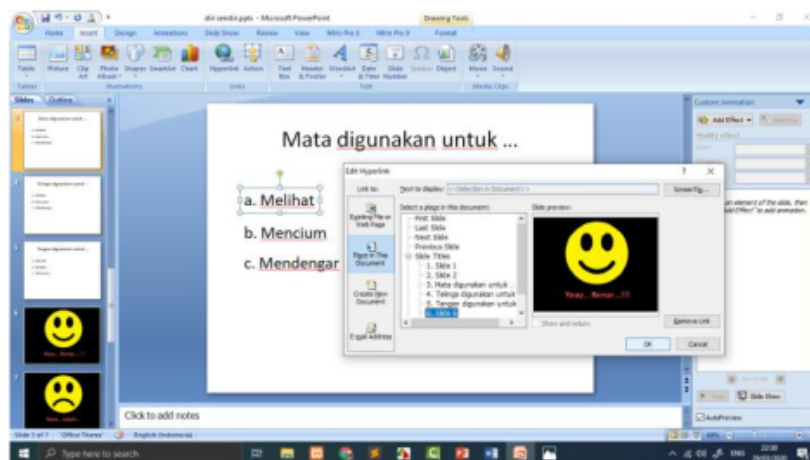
dsi sendiri.pptx - Microsoft PowerPoint

Drawing Tools

Home Insert Design Animations Slide Show Review View Nitro Pro 8 Nitro Pro 8 Format

Table Picture Clip Art Photo Album Shapes SmartArt Chart Hyperlink Action Text Box Header & Footer WordArt Date & Time Slide Number Symbol Object Movie Sound

Tables Illustrations Links Text Media Clips

Slides Outline

Mata digunakan untuk ...

a. Melihat

b. Mencium

c. Mendengar

Edit Hyperlink

Link to:

Text to display: << Selection in Document >>

ScreenTip...

Existing File or Web Page

Place in This Document

Create New Document

E-mail Address

Select a place in this document:

First Slide
Last Slide
Next Slide
Previous Slide
Slide Titles
1. Slide 1
2. Slide 2
3. Mata digunakan untuk ...
4. Telinga digunakan untuk
5. Tangan digunakan untuk
6. Slide 6

Slide preview:

Yeay... Benar...!!!

Show and return

Remove Link

OK

Cancel

Custom Animation

Add Effect

Yeay... Benar...!!!

Yeay... salah...

Click to add notes

Slide Show

AutoPreview

Slide 3 of 7 "Office Theme" English (Indonesia)

Type here to search